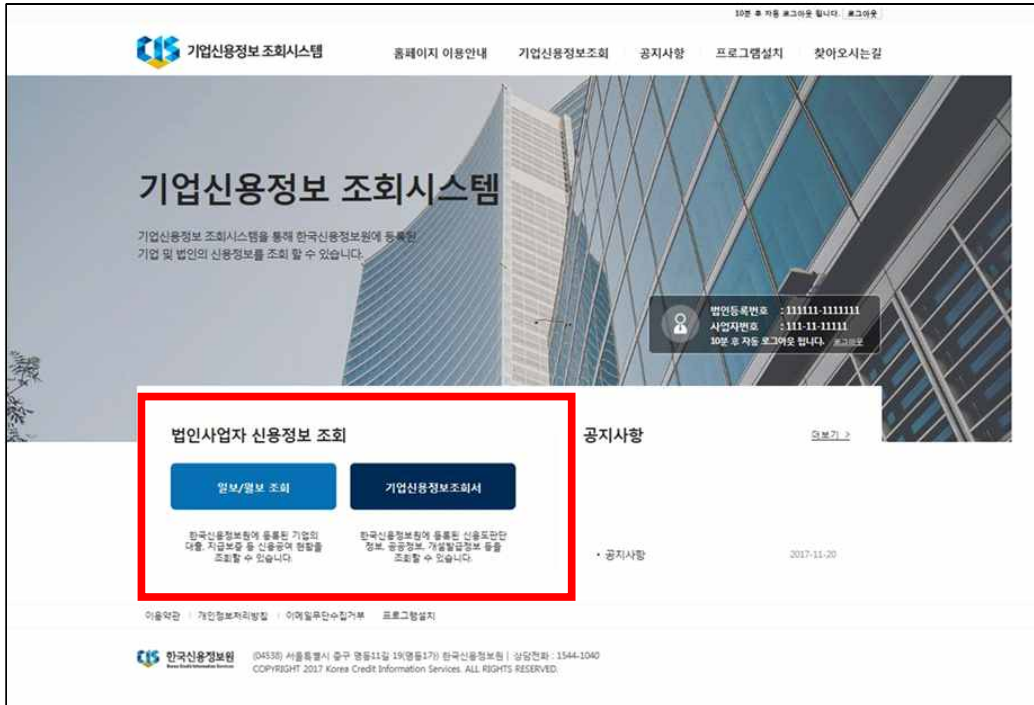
10분 후 자동 로그아웃 됩니다. 로그아웃

CIS 기업신용정보 조회시스템

홈페이지 이용안내 기업신용정보조회 공지사항 프로그램설치 찾아오시는길

기업신용정보 조회시스템

기업신용정보 조회시스템을 통해 한국신용정보원에 등록된 기업 및 법인의 신용정보를 조회 할 수 있습니다.

법인등록번호 : 111111-1111111
사업자번호 : 111-11-11111
10분 후 자동 로그아웃 됩니다. 로그아웃

법인사업자 신용정보 조회

일보/월보 조회

기업신용정보조회서

한국신용정보원에 등록된 기업의 대출, 지급보증 등 신용공여 현황을 조회할 수 있습니다.

한국신용정보원에 등록된 신용도판단정보, 공공정보, 개설발급정보 등을 조회할 수 있습니다.

공지사항

더보기 >

• 공지사항 2017-11-20

이용약관 | 개인정보처리방침 | 이메일무단수집거부 | 프로그램설치

CIS 한국신용정보원 Korea Credit Information Services

(04538) 서울특별시 중구 명동11길 19(명동1가) 한국신용정보원 | 상담전화 : 1544-1040
COPYRIGHT 2017 Korea Credit Information Services. ALL RIGHTS RESERVED.